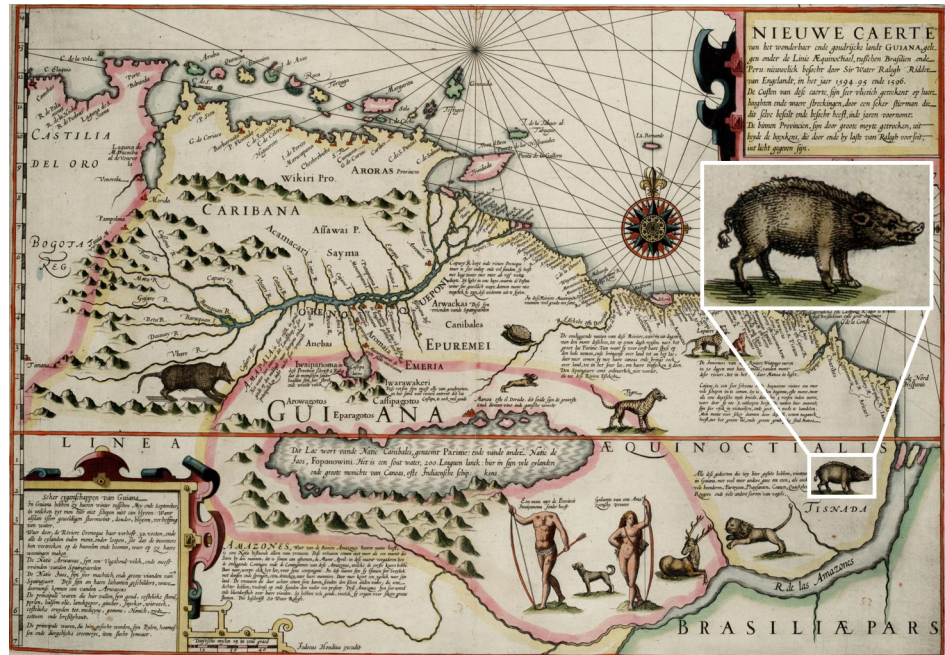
NIEUWE CAERTE van het wonderbaer ende goudrijcke landt GUIANA, gelegen onder de Linie Æquinoctiael, tusschen Brasilien ende Peru nieuwelick beseckt door Sir Water Ralegh Ridder van Engelandt, in het jaer 1594. 95 ende 1596. De Custen van dese caerte, sijn seer vlietich gecorrigeert op haer hooghten ende waere streckingen, door een seker stierman die dit selve besocht ende beseckt heeft, ede jaren voornoemt. De binnen Provincien, sijn door groote moyte getrocken, uit beyde de boucken, die door ende by last van Ralegh voorsz. uit licht gegeven sijn.

CASTILIA DEL ORO

BOGOTA REG

CARIBANA

Wikiri Pro.

Assawai P.

Acamacari

Sayma

ARORAS

ORENOQUE

Arwackas

Canibales

EPUREMEI

EMERIA

Iwarawakeri

Cassipagotos

Arowagotos

Eparagotos

GUIANA

LINEA

ÆQUINOCTIALIS

Dit Lac wort vande Natie Caribales, genaemt Parime; ende vande ander Natie de Jaos, Foponowini. Het is een sout water, 200 Leguen lanck; hier in sijn vele eylanden ende groote menichte van Canoas, offte Indiaensche schuyten.

Seker eygenschappen van Guiana

AMAZONES

TISNADA

R. de las Amazones

BRASILIÆ PARS

Iudocus Hondius excudit

Trinidad

Tabago

Granada